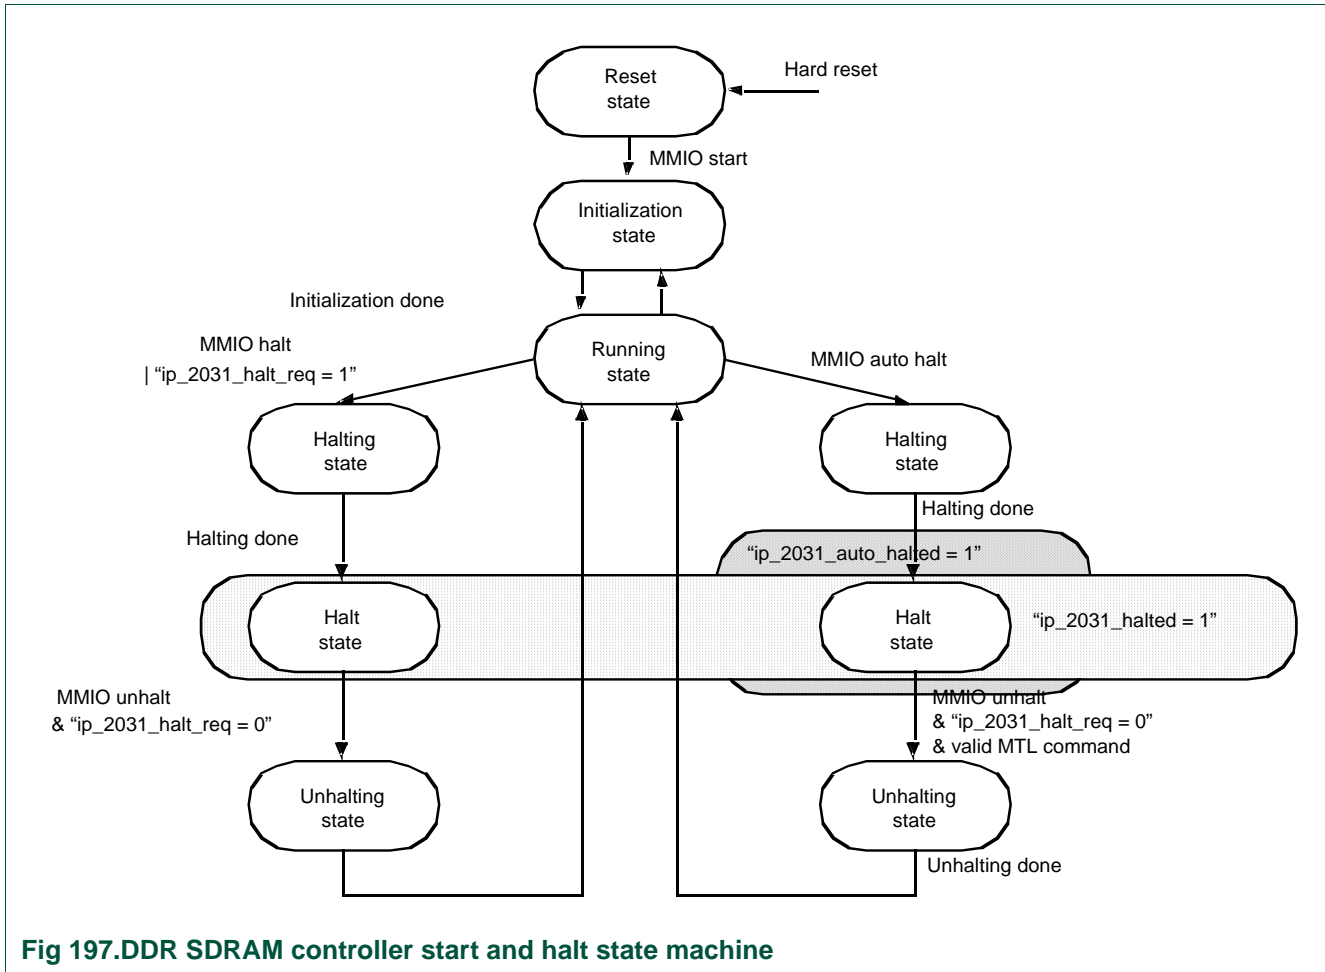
Reset state

Hard reset

MMIO start

Initialization state

Initialization done

Running state

MMIO halt
| “ip_2031_halt_req = 1”

MMIO auto halt

Halting state

Halting state

Halting done

Halting done

“ip_2031_auto_halted = 1”

Halt state

Halt state

“ip_2031_halted = 1”

MMIO unhalt
& “ip_2031_halt_req = 0”

MMIO unhalt
& “ip_2031_halt_req = 0”
& valid MTL command

Unhalting state

Unhalting state

Unhalting done

Fig 197.DDR SDRAM controller start and halt state machine